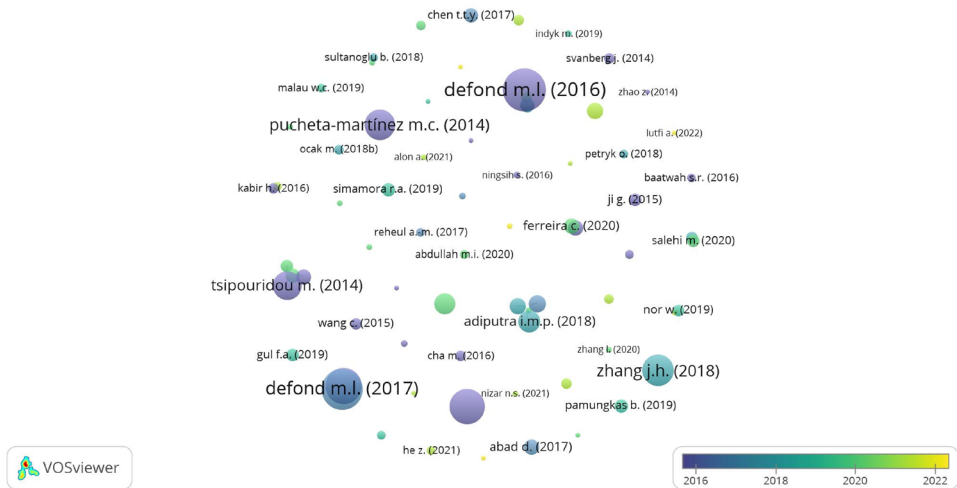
chen t.t.y. (2017)
indyk m. (2019)
sultanoglu b. (2018)
svanberg j. (2014)
malau w.c. (2019)
defond m.l. (2016)
zhao z. (2014)
pucheta-martínez m.c. (2014)
lutfi a. (2022)
ocak m. (2018b)
alon a. (2021)
petryk o. (2018)
ningsih s. (2016)
baatwah s.r. (2016)
kabir h. (2016)
simamora r.a. (2019)
ji g. (2015)
ferreira c. (2020)
reheul a.m. (2017)
salehi m. (2020)
abdullah m.i. (2020)
tsipouridou m. (2014)
nor w. (2019)
wang c. (2015)
adiputra i.m.p. (2018)
gul f.a. (2019)
cha m. (2016)
zhang l. (2020)
zhang j.h. (2018)
defond m.l. (2017)
nizar n.s. (2021)
pamungkas b. (2019)
abad d. (2017)
he z. (2021)
VOSviewer
2016
2018
2020
2022